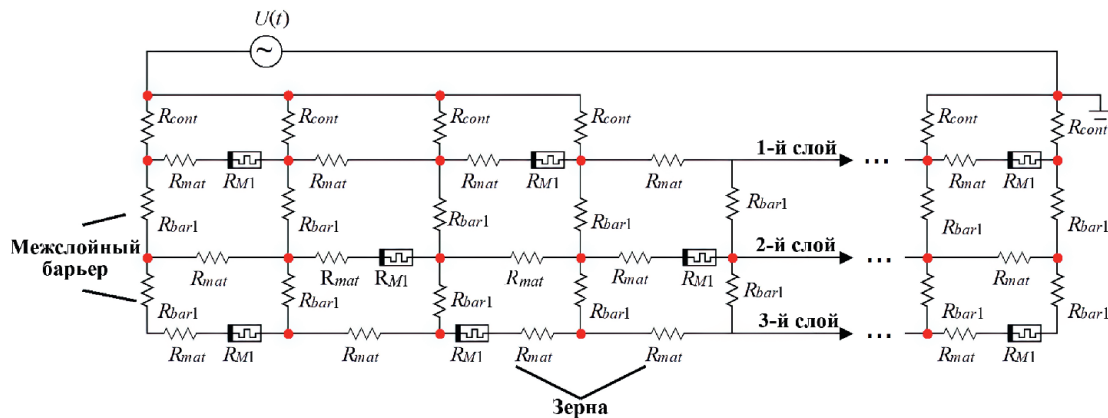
$U(t)$

$R_{cont}$ $R_{cont}$ $R_{cont}$ $R_{cont}$ $R_{cont}$ $R_{cont}$

$R_{mat}$ $R_{M1}$ $R_{mat}$ $R_{mat}$ $R_{M1}$ $R_{mat}$ 1-й слой ... $R_{mat}$ $R_{M1}$

$R_{bar1}$ $R_{bar1}$ $R_{bar1}$ $R_{bar1}$ $R_{bar1}$ $R_{bar1}$ $R_{bar1}$

Межслойный барьер

$R_{mat}$ $R_{mat}$ $R_{M1}$ $R_{mat}$ $R_{mat}$ $R_{M1}$ 2-й слой ... $R_{mat}$

$R_{bar1}$ $R_{bar1}$ $R_{bar1}$ $R_{bar1}$ $R_{bar1}$ $R_{bar1}$ $R_{bar1}$

$R_{mat}$ $R_{M1}$ $R_{mat}$ $R_{M1}$ $R_{mat}$ $R_{mat}$ 3-й слой ... $R_{mat}$ $R_{M1}$

Зерна